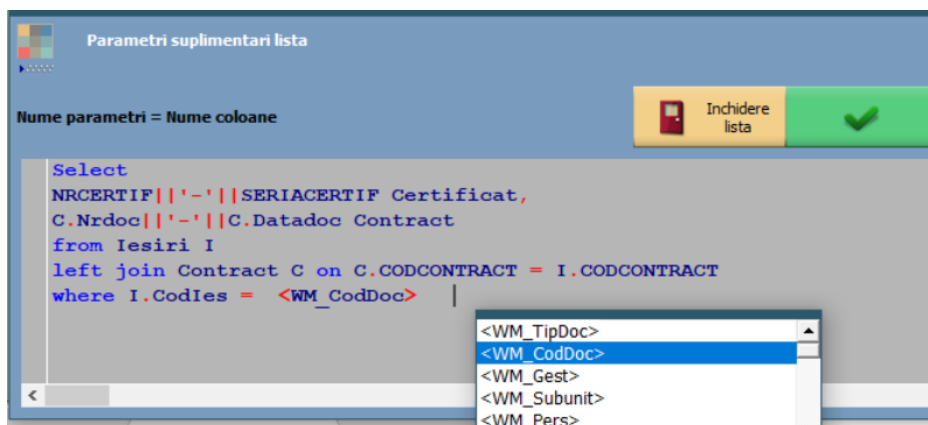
Parametri suplimentari lista

Nume parametri = Nume coloane

Inchidere lista

Select
NRCERTIF||'-'||SERIACERTIF Certificat,
C.Nrdoc||'-'||C.Datadoc Contract
from Iesiri I
left join Contract C on C.CODCONTRACT = I.CODCONTRACT
where I.CodIes = <WM_CodDoc>

<WM_TipDoc>
<WM_CodDoc>
<WM_Gest>
<WM_Subunit>
<WM_Pers>